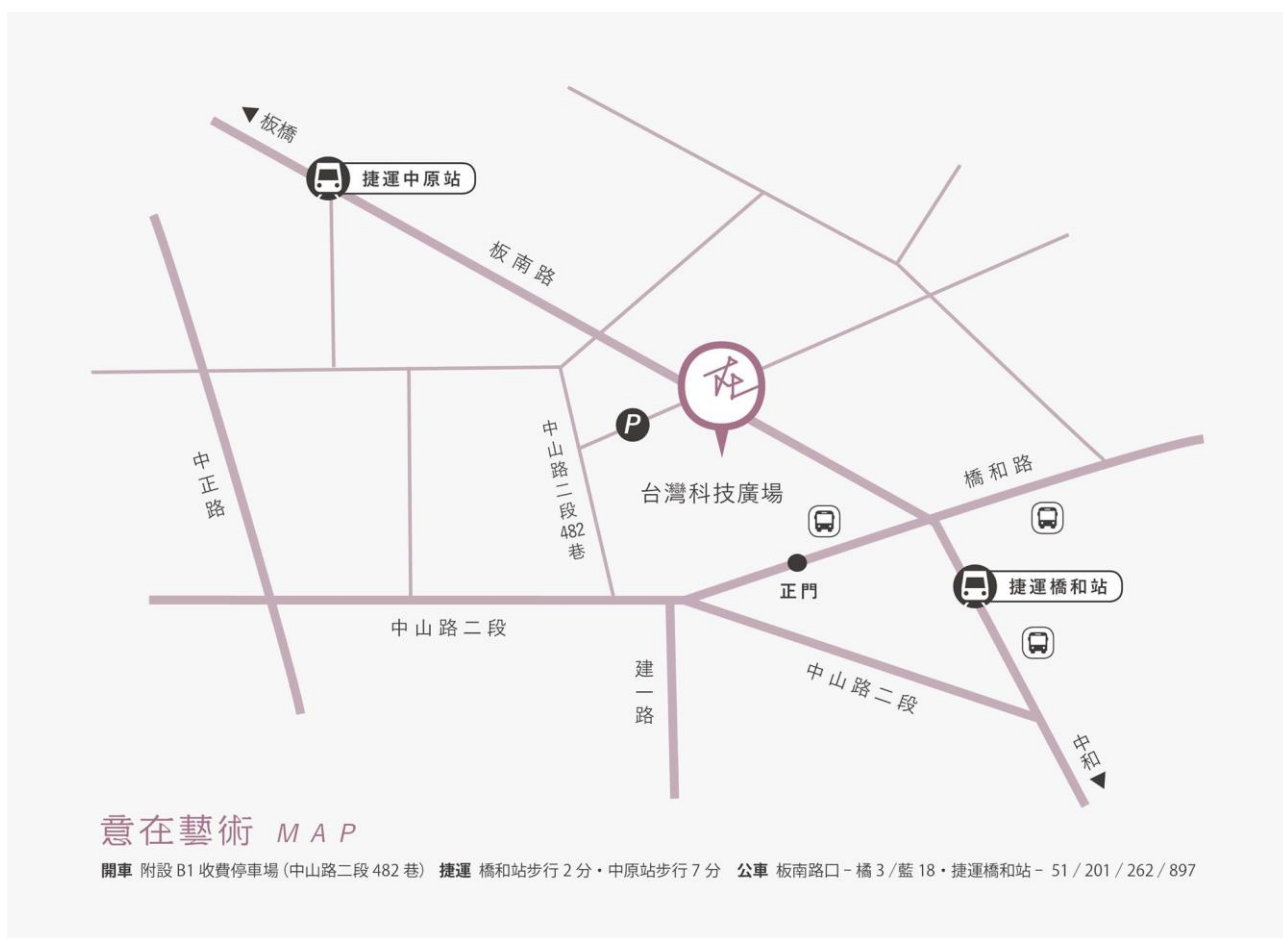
▼板橋

捷運中原站

板南路

中正路

中山路二段482巷

P

台灣科技廣場

橋和路

正門

捷運橋和站

中山路二段

建一路

中山路二段

中和▼

意在藝術 MAP

開車 附設 B1 收費停車場 (中山路二段 482 巷) 捷運 橋和站步行 2 分・中原站步行 7 分 公車 板南路口 – 橘 3 / 藍 18・捷運橋和站 – 51 / 201 / 262 / 897